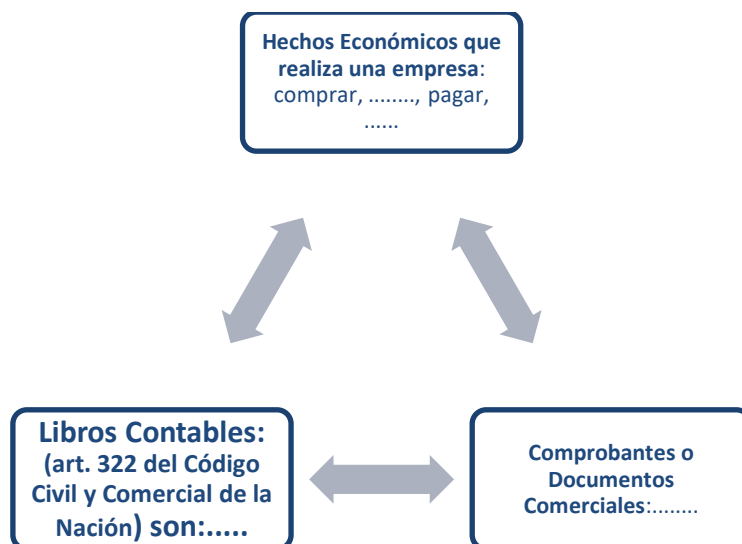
Hechos Económicos que realiza una empresa: comprar, ........, pagar, ......

Libros Contables: (art. 322 del Código Civil y Comercial de la Nación) son:.....

Comprobantes o Documentos Comerciales:........